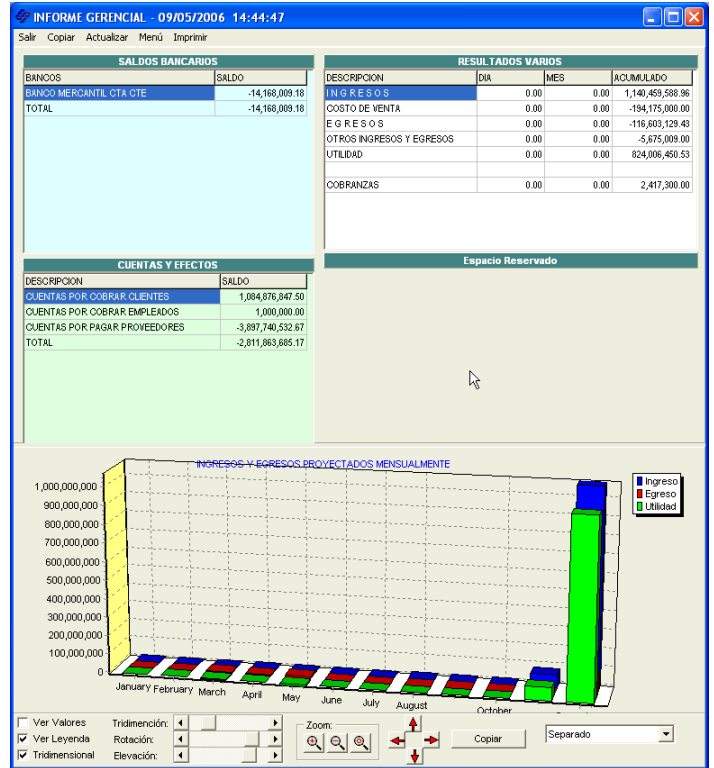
INFORME GERENCIAL - 09/05/2006 14:44:47

Salir Copiar Actualizar Menú Imprimir

SALDOS BANCARIOS

| BANCOS | SALDO |
|---|---|
| BANCO MERCANTIL CTA CTE | -14,168,009.18 |
| TOTAL | -14,168,009.18 |

RESULTADOS VARIOS

| DESCRIPCION | DIA | MES | ACUMULADO |
|---|---|---|---|
| I N G R E S O S | 0.00 | 0.00 | 1,140,459,588.96 |
| COSTO DE VENTA | 0.00 | 0.00 | -194,175,000.00 |
| E G R E S O S | 0.00 | 0.00 | -116,603,129.43 |
| OTROS INGRESOS Y EGRESOS | 0.00 | 0.00 | -5,675,009.00 |
| UTILIDAD | 0.00 | 0.00 | 824,006,450.53 |
| | | | |
| COBRANZAS | 0.00 | 0.00 | 2,417,300.00 |

CUENTAS Y EFECTOS

| DESCRIPCION | SALDO |
|---|---|
| CUENTAS POR COBRAR CLIENTES | 1,084,876,847.50 |
| CUENTAS POR COBRAR EMPLEADOS | 1,000,000.00 |
| CUENTAS POR PAGAR PROVEEDORES | -3,897,740,532.67 |
| TOTAL | -2,811,863,685.17 |

Espacio Reservado

INGRESOS Y EGRESOS PROYECTADOS MENSUALMENTE

1,000,000,000
900,000,000
800,000,000
700,000,000
600,000,000
500,000,000
400,000,000
300,000,000
200,000,000
100,000,000
0

January February March April May June July August October

Ingreso
Egreso
Utilidad

Ver Valores
Ver Leyenda
Tridimensional

Tridimención:
Rotación:
Elevación:

Zoom:

Copiar

Separado